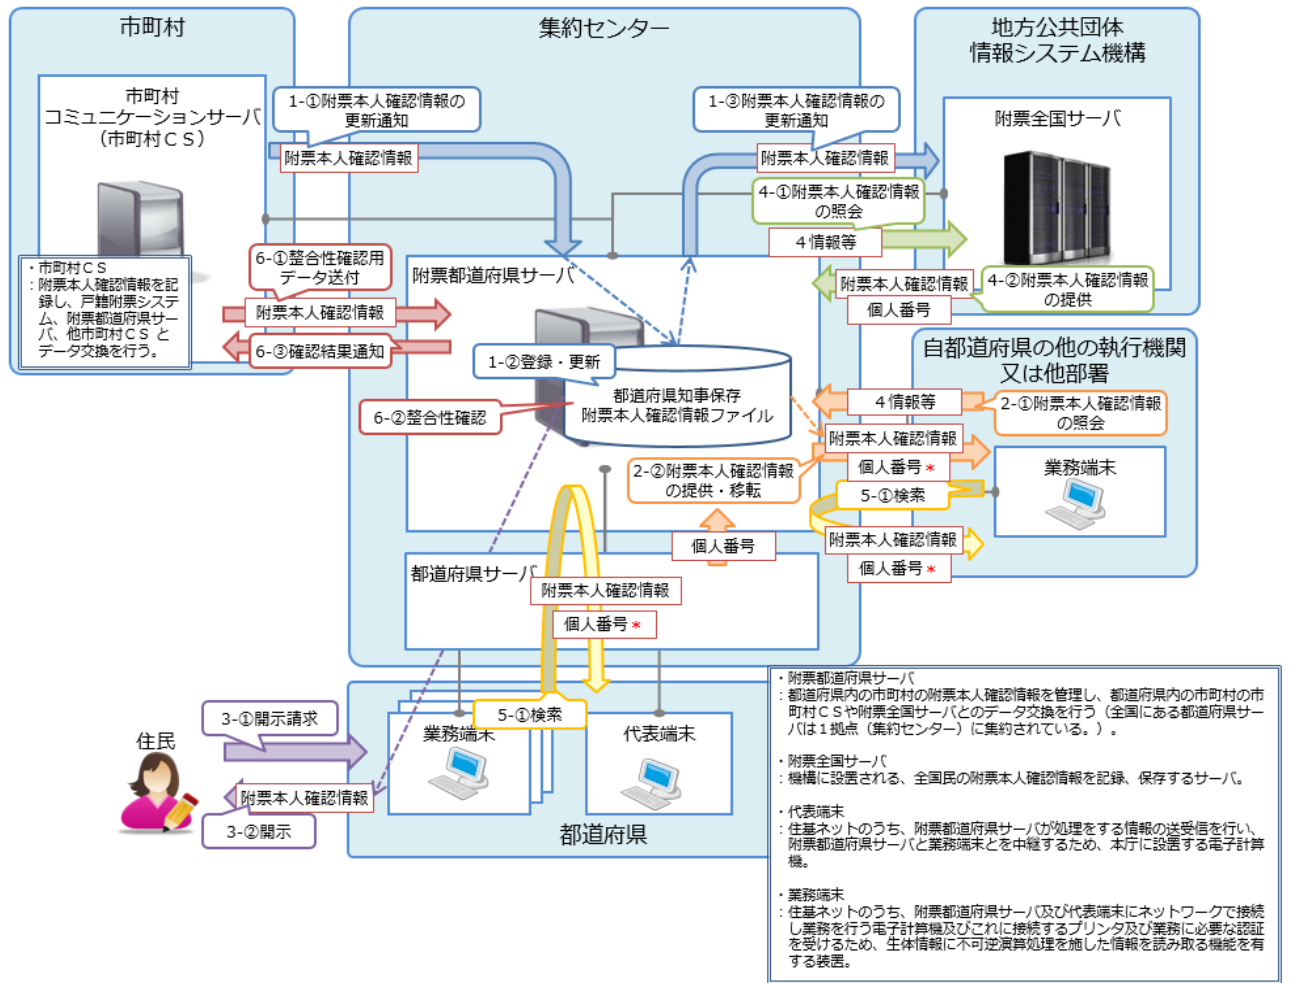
市町村

市町村
コミュニケーションサーバ
（市町村ＣＳ）

・市町村ＣＳ
：附票本人確認情報を記録し、戸籍附票システム、附票都道府県サーバ、他市町村ＣＳとデータ交換を行う。

集約センター

1-①附票本人確認情報の更新通知

附票本人確認情報

1-③附票本人確認情報の更新通知

附票本人確認情報

4-①附票本人確認情報の照会

4 情報等

地方公共団体
情報システム機構

附票全国サーバ

附票本人確認情報

4-②附票本人確認情報の提供

個人番号

6-①整合性確認用データ送付

附票本人確認情報

6-③確認結果通知

附票都道府県サーバ

1-②登録・更新

都道府県知事保存
附票本人確認情報ファイル

6-②整合性確認

自都道府県の他の執行機関
又は他部署

4 情報等

2-①附票本人確認情報の照会

附票本人確認情報

個人番号＊

2-②附票本人確認情報の提供・移転

5-①検索

業務端末

附票本人確認情報

個人番号＊

個人番号

都道府県サーバ

附票本人確認情報

個人番号＊

住民

3-①開示請求

附票本人確認情報

3-②開示

5-①検索

業務端末

代表端末

都道府県

・附票都道府県サーバ
：都道府県内の市町村の附票本人確認情報を管理し、都道府県内の市町村の市町村ＣＳや附票全国サーバとのデータ交換を行う（全国にある都道府県サーバは１拠点（集約センター）に集約されている。）。

・附票全国サーバ
：機構に設置される、全国民の附票本人確認情報を記録、保存するサーバ。

・代表端末
：住基ネットのうち、附票都道府県サーバが処理をする情報の送受信を行い、附票都道府県サーバと業務端末とを中継するため、本庁に設置する電子計算機。

・業務端末
：住基ネットのうち、附票都道府県サーバ及び代表端末にネットワークで接続し業務を行う電子計算機及びこれに接続するプリンタ及び業務に必要な認証を受けるため、生体情報に不可逆演算処理を施した情報を読み取る機能を有する装置。